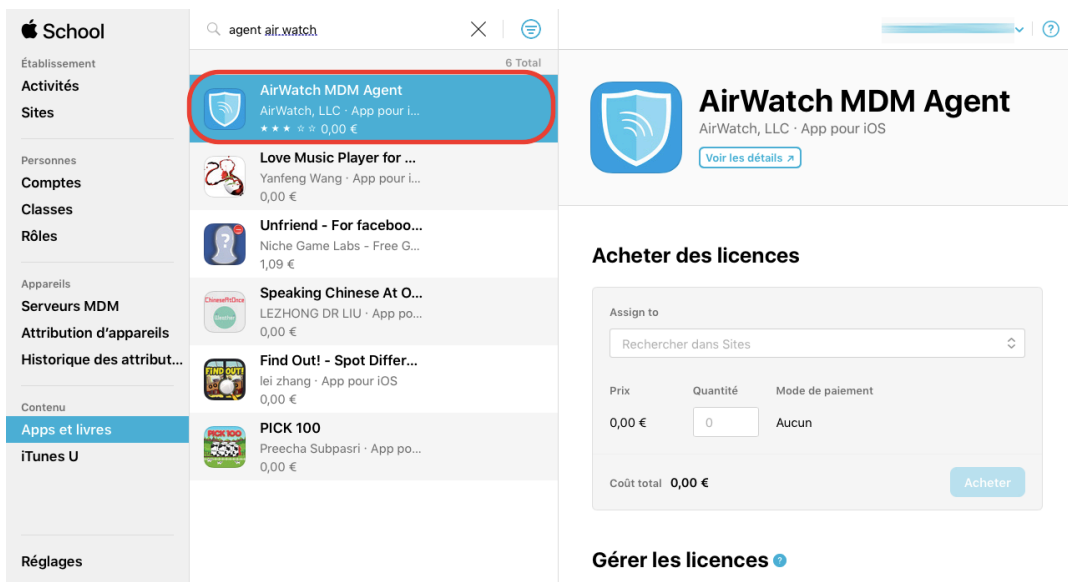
School

Établissement
Activités
Sites

Personnes
Comptes
Classes
Rôles

Appareils
Serveurs MDM
Attribution d'appareils
Historique des attribut...

Contenu
Apps et livres
iTunes U

Réglages

agent air watch

6 Total

AirWatch MDM Agent
AirWatch, LLC · App pour i...
★★★☆☆ 0,00 €

Love Music Player for ...
Yanfeng Wang · App pour i...
0,00 €

Unfriend - For faceboo...
Niche Game Labs - Free G...
1,09 €

Speaking Chinese At O...
LEZHONG DR LIU · App po...
0,00 €

Find Out! - Spot Differ...
lei zhang · App pour iOS
0,00 €

PICK 100
Preecha Subpasri · App po...
0,00 €

?

AirWatch MDM Agent
AirWatch, LLC · App pour iOS
Voir les détails ↗

Acheter des licences

Assign to
Rechercher dans Sites

| Prix | Quantité | Mode de paiement |
|---|---|---|
| 0,00 € | 0 | Aucun |

Coût total 0,00 €
Acheter

Gérer les licences ?